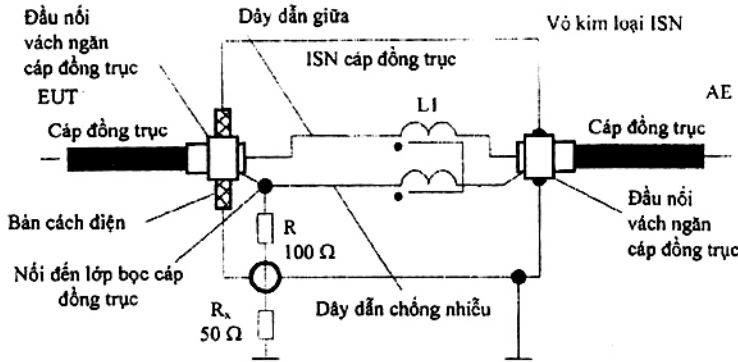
Đầu nối vách ngăn cáp đồng trục

Dây dẫn giữa

Vỏ kim loại ISN

ISN cáp đồng trục

EUT

AE

L1

Cáp đồng trục

Cáp đồng trục

Bản cách điện

Đầu nối vách ngăn cáp đồng trục

R
100 Ω

Nối đến lớp bọc cáp đồng trục

Dây dẫn chống nhiễu

$R_A$
50 Ω